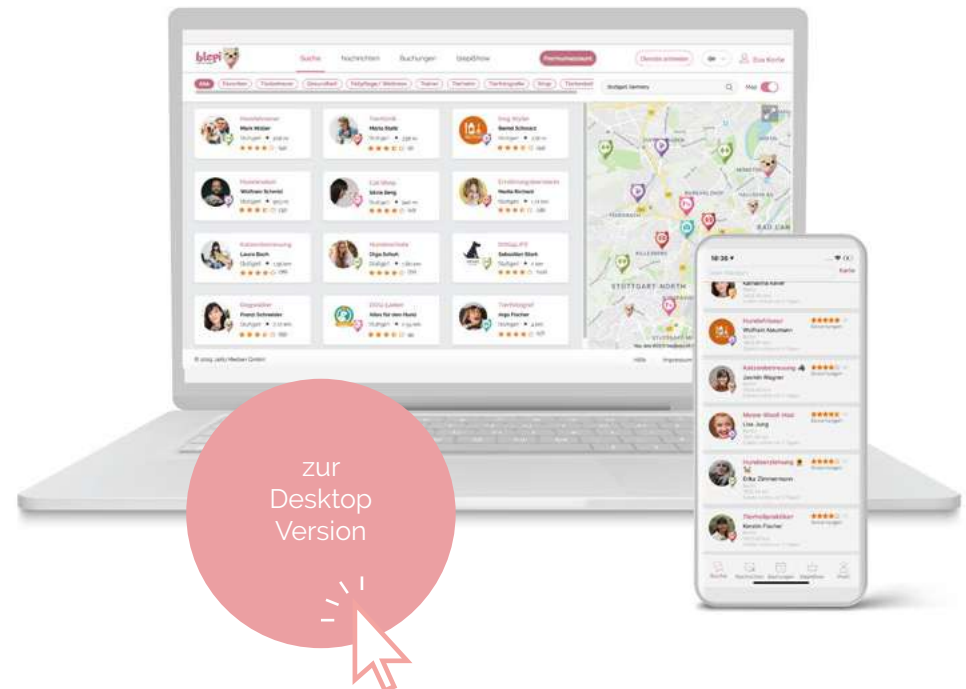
blepi

Suche Nachrichten Buchungen blepiShow Premiumaccount Dienste anbieten Eva Korte

Alle

Hundefriseur
Mark Müller

Tierklinik
Maria Stahl

Dog Walker
Bernd Schwarz

Hundetrainer
Wolfram Schmid

Cat Sitter
Silvia Berg

Ernährungsberaterin
Nadia Richard

Katzenbetreuung
Laura Bach

Hundeschule
Olga Schuh

Sebastian Stork

Dogwalker
Frank Schneider

Ideas für dein Hund

Tierfotograf
Ingo Fischer

Stuttgart Vaihingen

Map

STUTTGART NORTH

© 2019 Jelly Medien GmbH

Hilfe Impressum

18:36

Karte

Katharina Keller

Hundefriseur
Wolfram Naumann

Katzenbetreuung
Dennis Wagner

Meow-Woof-Haz
Lisa Jung

Hundebetreuung
Erika Zimmermann

Tierfotografin
Kerstin Fischer

Suche Nachrichten Buchungen blepiShow Profil

zur Desktop Version